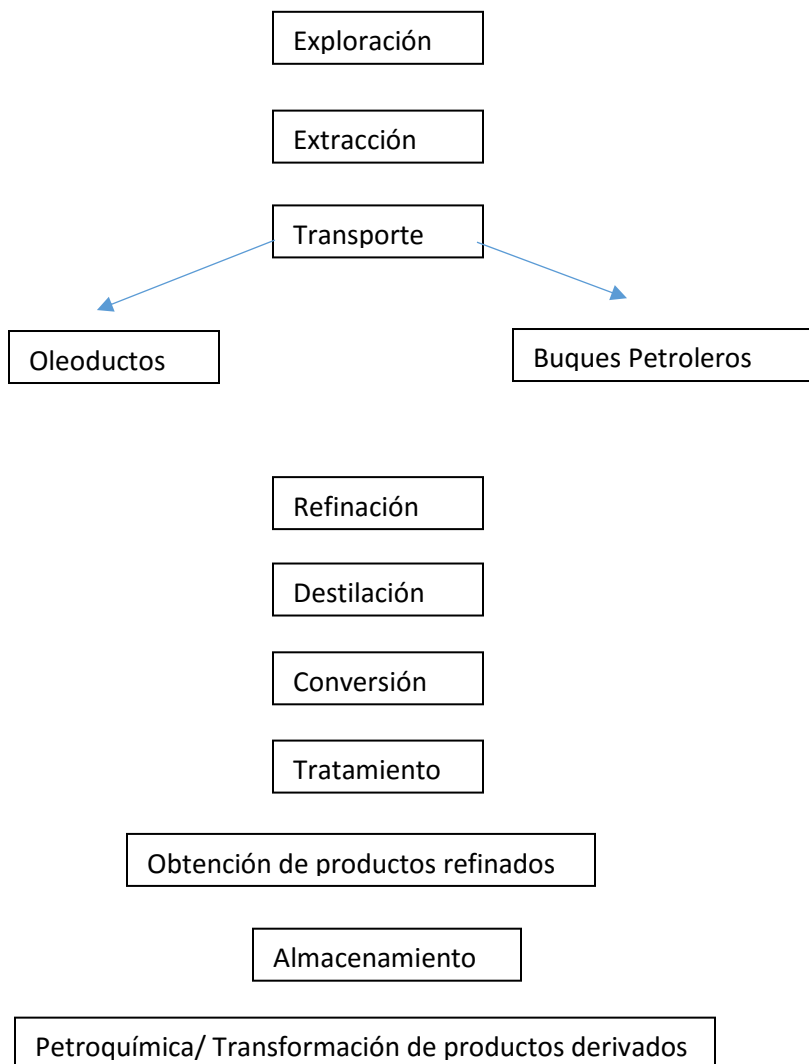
Exploración

Extracción

Transporte

Oleoductos

Buques Petroleros

Refinación

Destilación

Conversión

Tratamiento

Obtención de productos refinados

Almacenamiento

Petroquímica/ Transformación de productos derivados